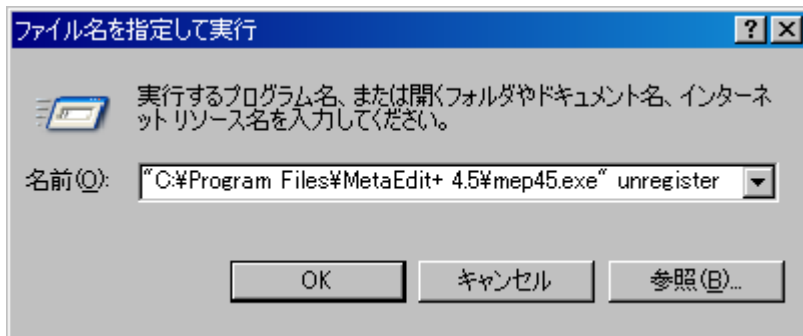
ファイル名を指定して実行

?
X

実行するプログラム名、または開くフォルダやドキュメント名、インターネット リソース名を入力してください。

名前(O): "C:¥Program Files¥MetaEdit+ 4.5¥mep45.exe" unregister

OK
キャンセル
参照(B)...